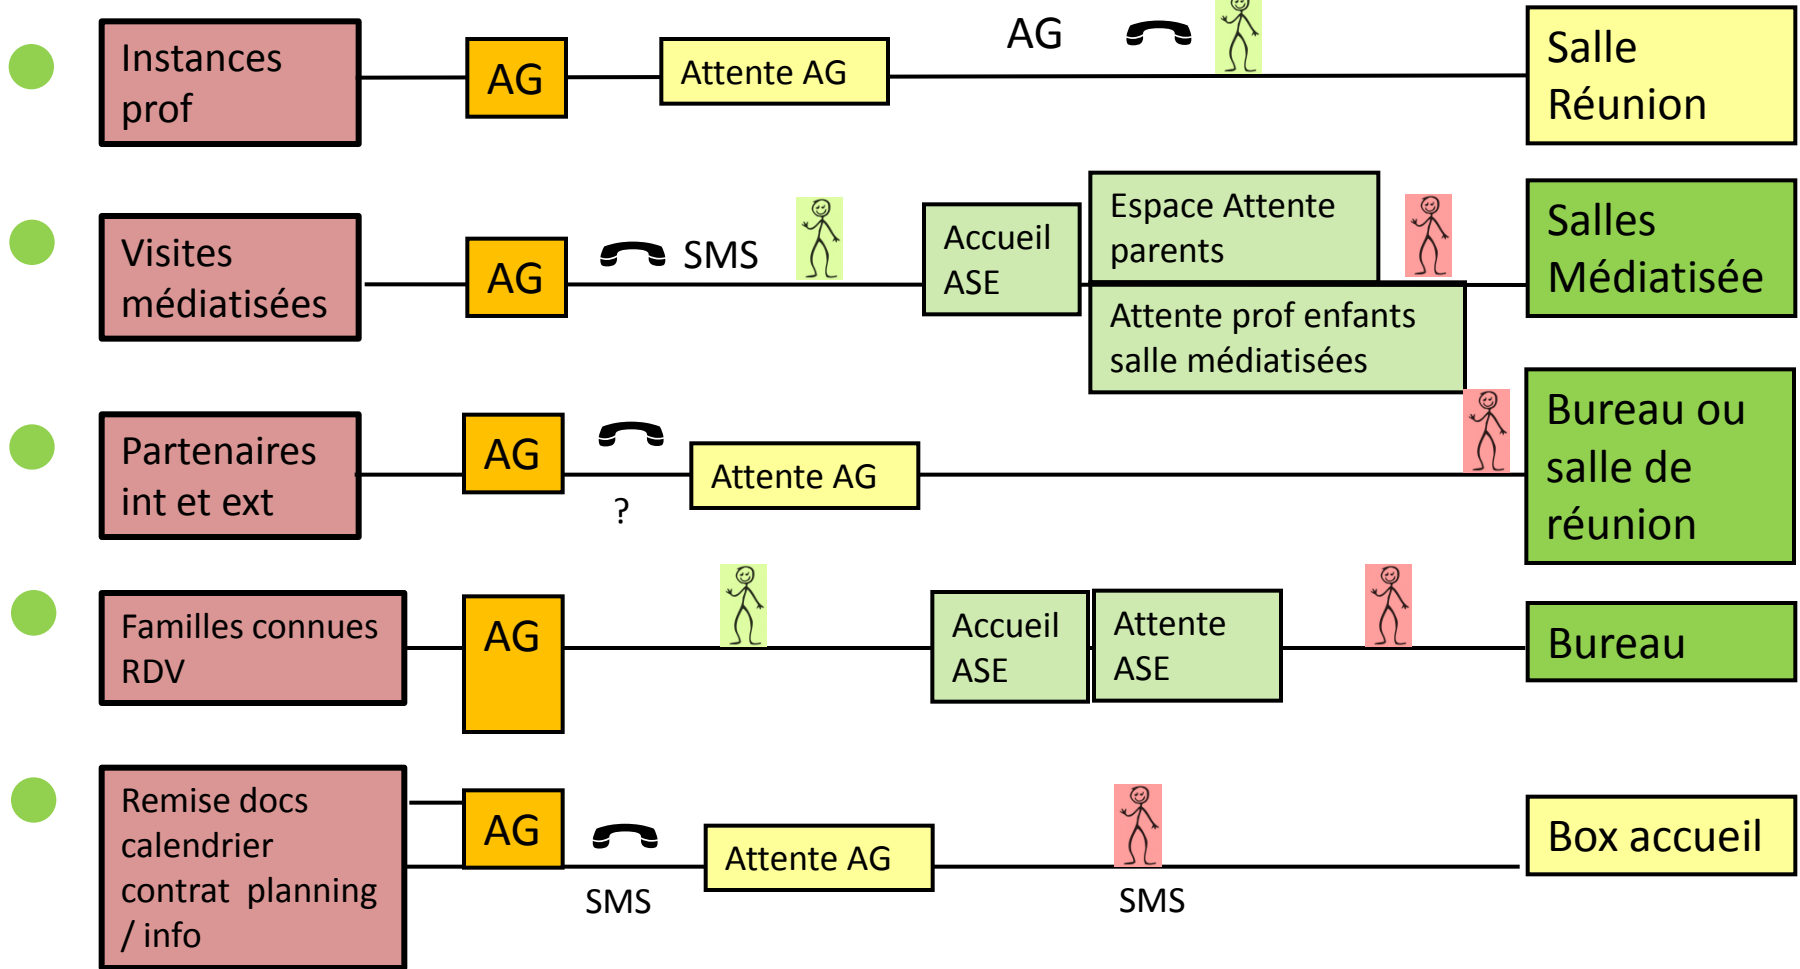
Instances prof

AG

Attente AG

AG

Salle Réunion

Visites médiatisées

AG

SMS

Accueil ASE

Espace Attente parents

Salles Médiatisée

Attente prof enfants salle médiatisées

Partenaires int et ext

AG

?

Attente AG

Bureau ou salle de réunion

Familles connues RDV

AG

Accueil ASE

Attente ASE

Bureau

Remise docs calendrier contrat planning / info

AG

SMS

Attente AG

SMS

Box accueil